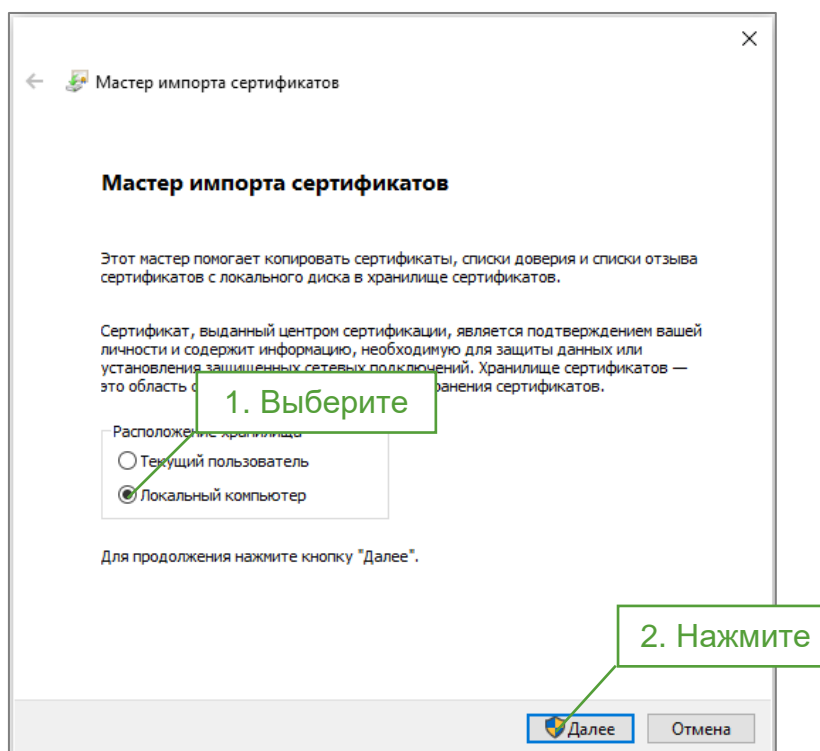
×

Мастер импорта сертификатов

Мастер импорта сертификатов

Этот мастер помогает копировать сертификаты, списки доверия и списки отзыва сертификатов с локального диска в хранилище сертификатов.

Сертификат, выданный центром сертификации, является подтверждением вашей личности и содержит информацию, необходимую для защиты данных или установления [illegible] сетевых подключений. Хранилище сертификатов — это область с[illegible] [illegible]ранения сертификатов.

1. Выберите

Расположение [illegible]

Текущий пользователь

Локальный компьютер

Для продолжения нажмите кнопку "Далее".

2. Нажмите

Далее

Отмена